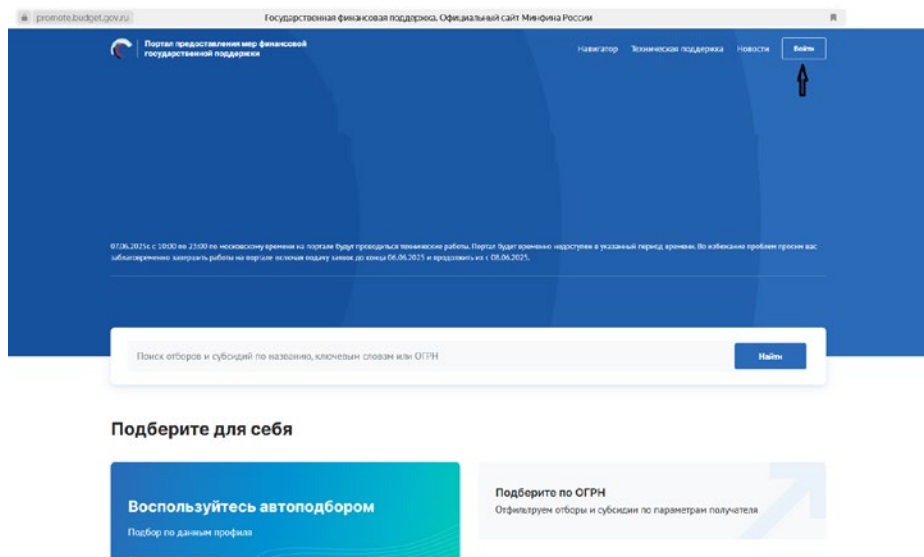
promote.budget.gov.ru

Государственная финансовая поддержка. Официальный сайт Минфина России

Портал предоставления мер финансовой государственной поддержки

Навигатор Техническая поддержка Новости Войти

07.06.2025г. с 10:00 по 23:00 по московскому времени на портале будут проводиться технические работы. Портал будет временно недоступен в указанный период времени. Во избежание проблем просим вас заблаговременно завершить работы на портале включая подачу заявок до конца 06.06.2025 и продолжить их с 08.06.2025.

Поиск отборов и субсидий по названию, ключевым словам или ОГРН

Найти

Подберите для себя

Воспользуйтесь автоподбором

Подбор по данным профиля

Подберите по ОГРН

Отфильтруем отборы и субсидии по параметрам получателя